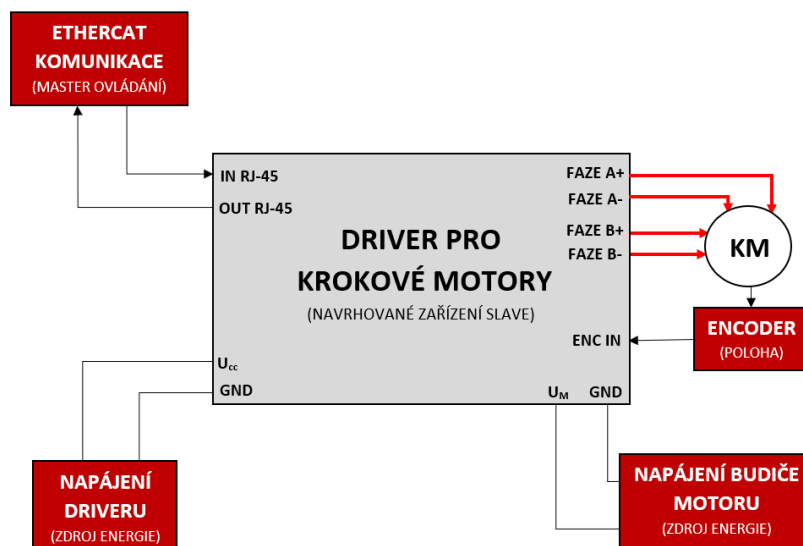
ETHERCAT KOMUNIKACE
(MASTER OVLÁDÁNÍ)

IN RJ-45
OUT RJ-45

DRIVER PRO KROKOVÉ MOTORY
(NAVRHOVANÉ ZAŘÍZENÍ SLAVE)

FAZE A+
FAZE A-
FAZE B+
FAZE B-

KM

ENCODER
(POLOHA)

ENC IN

$U_{cc}$
GND

$U_M$
GND

NAPÁJENÍ DRIVERU
(ZDROJ ENERGIE)

NAPÁJENÍ BUDIČE MOTORU
(ZDROJ ENERGIE)